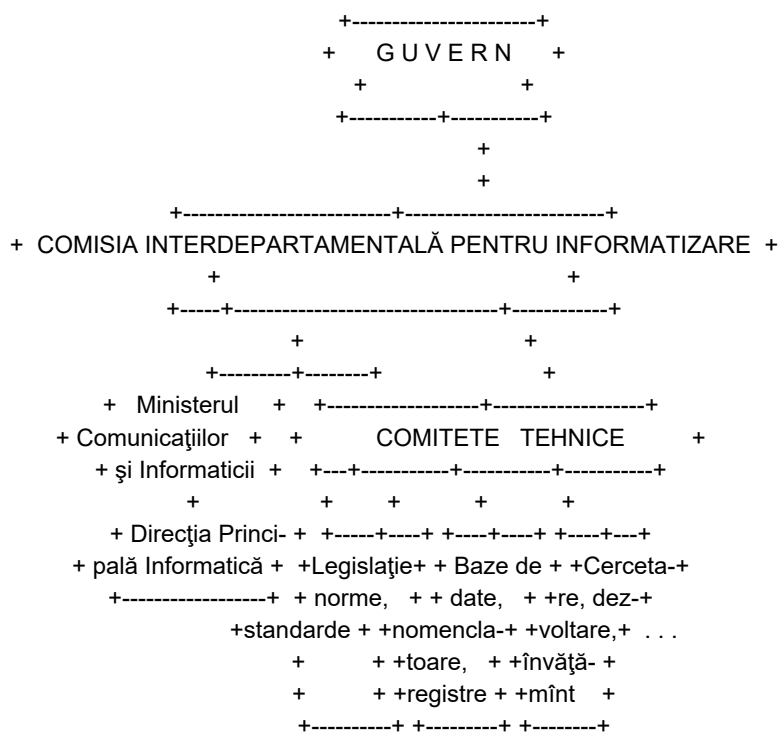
GUVERN

COMISIA INTERDEPARTAMENTALĂ PENTRU INFORMATIZARE

Ministerul Comunicaţiilor şi Informaticii

Direcţia Principală Informatică

COMITETE TEHNICE

Legislaţie norme, standarde

Baze de date, nomenclatoare, registre

Cercetare, dezvoltare, învăţămînt

. . .